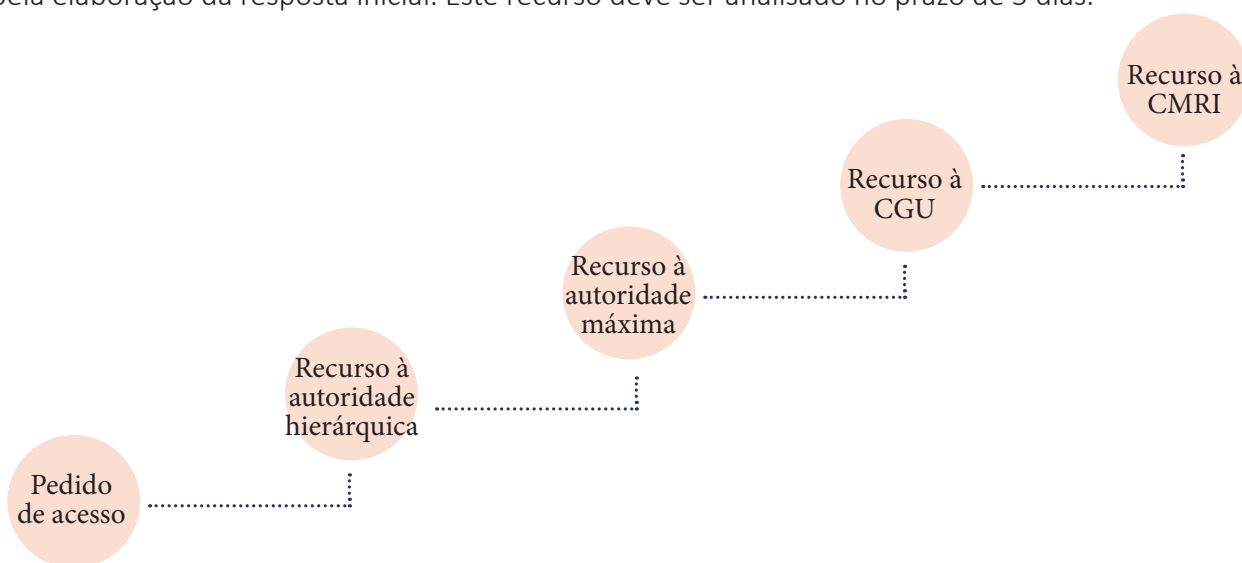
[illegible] pela elaboração da resposta inicial. Este recurso deve ser analisado no prazo de 5 dias.

Recurso à CMRI

Recurso à CGU

Recurso à autoridade máxima

Recurso à autoridade hierárquica

Pedido de acesso